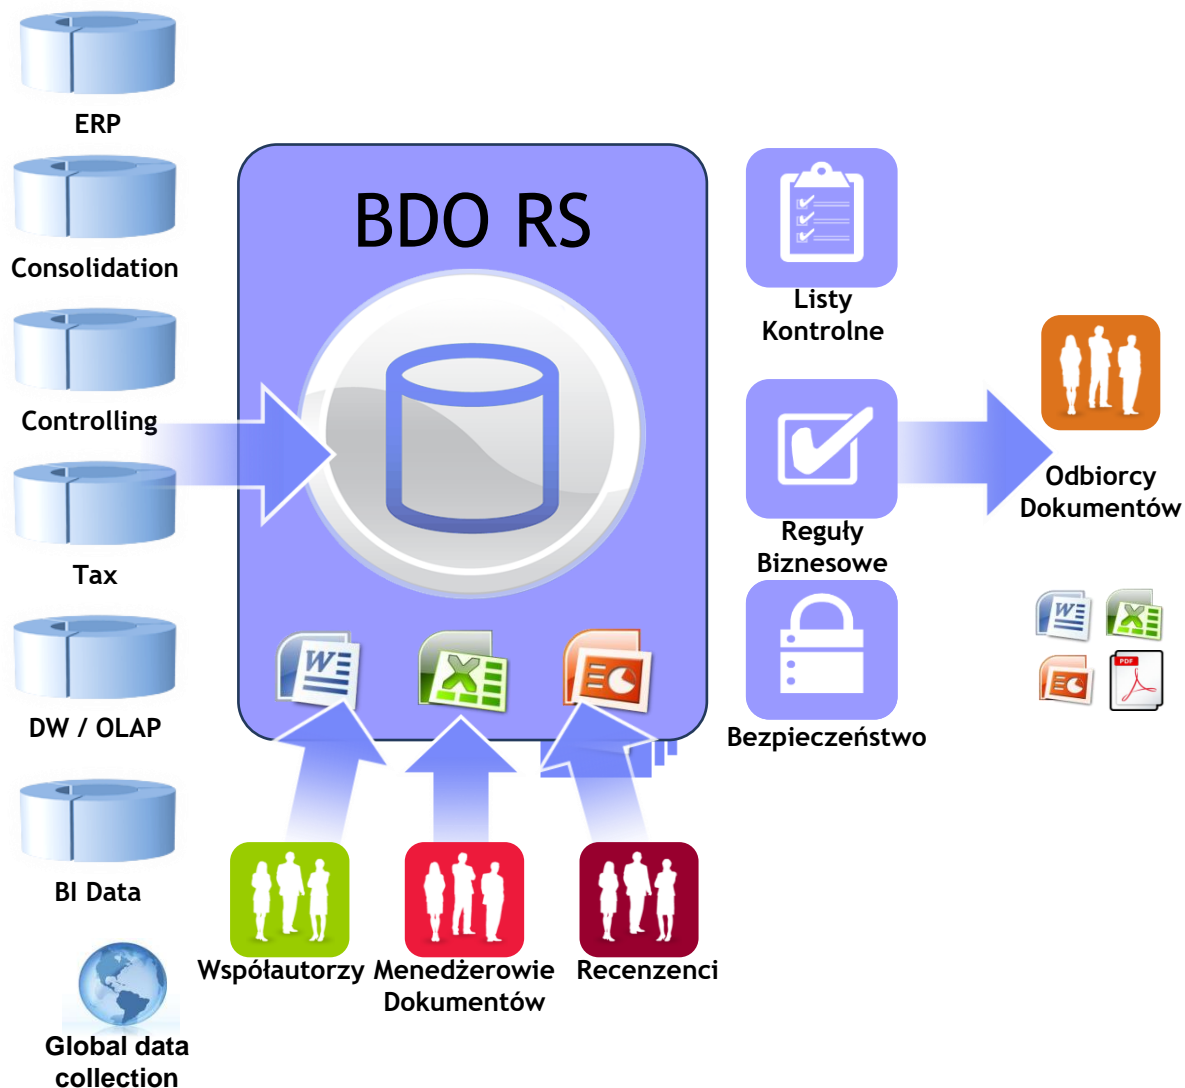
ERP

Consolidation

Controlling

Tax

DW / OLAP

BI Data

Global data collection

BDO RS

Listy Kontrolne

Reguły Biznesowe

Bezpieczeństwo

Odbiorcy Dokumentów

PDF

Współautorzy

Menedżerowie Dokumentów

Recenzenci